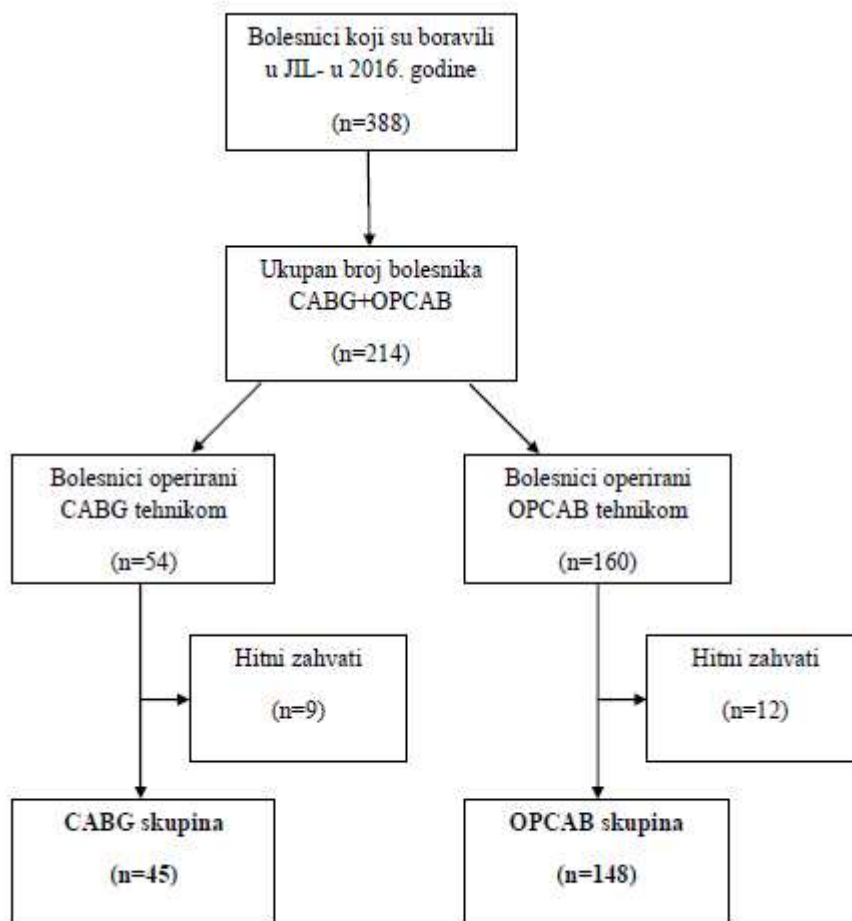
Bolesnici koji su boravili u JIL- u 2016. godine

(n=388)

Ukupan broj bolesnika CABG+OPCAB

(n=214)

Bolesnici operirani CABG tehnikom

(n=54)

Bolesnici operirani OPCAB tehnikom

(n=160)

Hitni zahvati

(n=9)

Hitni zahvati

(n=12)

**CABG skupina**

**(n=45)**

**OPCAB skupina**

**(n=148)**